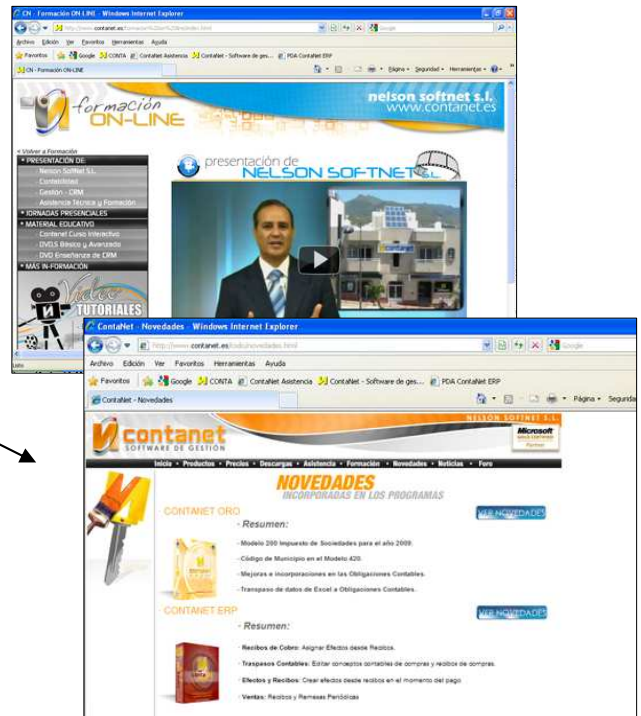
CN - Formación ON-LINE - Windows Internet Explorer

http://www.contanet.es/formacion/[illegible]

Archivo Edición Ver Favoritos Herramientas Ayuda

Favoritos Google CONTA ContaNet Asistencia ContaNet - Software de ges... PDA ContaNet ERP

CN - Formación ON-LINE

Página Seguridad Herramientas

formación ON-LINE

nelson softnet s.l.
www.contanet.es

< Volver a Formación

PRESENTACIÓN DE:
Nelson SoftNet S.L.
Contabilidad
Gestión - CRM
Asistencia Técnica y Formación

JORNADAS PRESENCIALES

MATERIAL EDUCATIVO
Contanet Curso Interactivo
DVDS Básico y Avanzado
DVD Enseñanza de CRM

MÁS IN-FORMACIÓN

Video TUTORIALES

presentación de NELSON SOFTNET S.L.

ContaNet - Novedades - Windows Internet Explorer

http://www.contanet.es/todo/novedades.html

Archivo Edición Ver Favoritos Herramientas Ayuda

Favoritos Google CONTA ContaNet Asistencia ContaNet - Software de ges... PDA ContaNet ERP

ContaNet - Novedades

Página Segurida

NELSON SOFTNET S.L.

contanet SOFTWARE DE GESTIÓN

Microsoft GOLD CERTIFIED Partner

Inicio • Productos • Precios • Descargas • Asistencia • Formación • Novedades • Noticias • Foro

NOVEDADES
INCORPORADAS EN LOS PROGRAMAS

CONTANET ORO

VER NOVEDADES

· Resumen:

· Modelo 200 Impuesto de Sociedades para el año 2009.

· Código de Municipio en el Modelo 420.

· Mejoras e incorporaciones en las Obligaciones Contables.

· Traspaso de datos de Excel a Obligaciones Contables.

CONTANET ERP

VER NOVEDADES

· Resumen:

· Recibos de Cobro: Asignar Efectos desde Recibos.

· Traspasos Contables: Editar conceptos contables de compras y recibos de compras.

· Efectos y Recibos: Crear efectos desde recibos en el momento del pago.

· Ventas: Recibos y Remesas Periódicas.